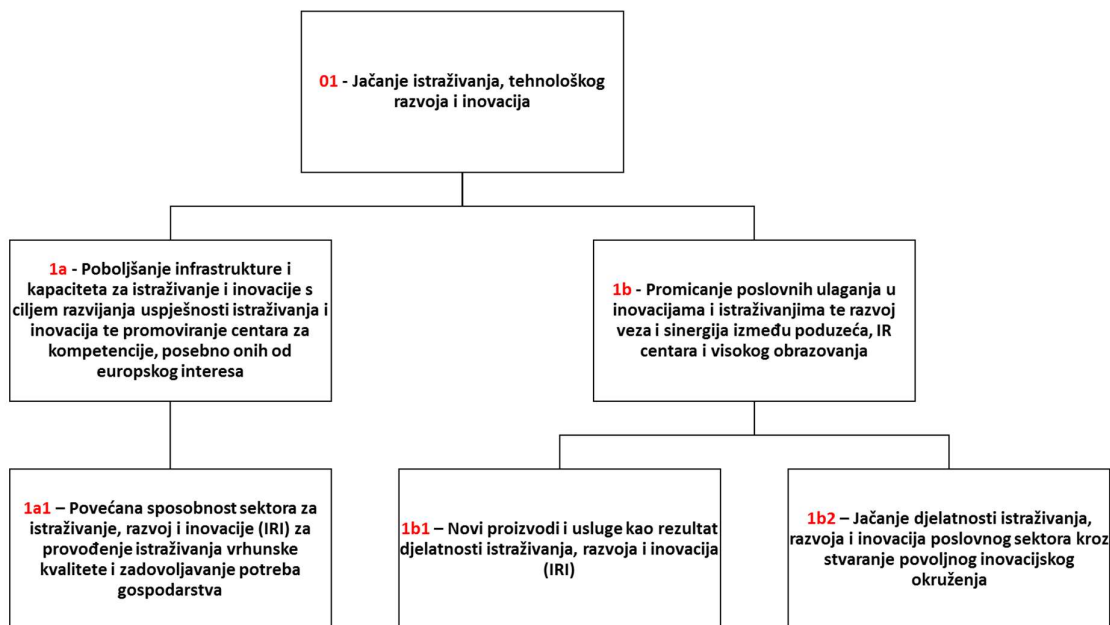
01 - Jačanje istraživanja, tehnološkog razvoja i inovacija

1a - Poboljšanje infrastrukture i kapaciteta za istraživanje i inovacije s ciljem razvijanja uspješnosti istraživanja i inovacija te promoviranje centara za kompetencije, posebno onih od europskog interesa

1b - Promicanje poslovnih ulaganja u inovacijama i istraživanjima te razvoj veza i sinergija između poduzeća, IR centara i visokog obrazovanja

1a1 – Povećana sposobnost sektora za istraživanje, razvoj i inovacije (IRI) za provođenje istraživanja vrhunske kvalitete i zadovoljavanje potreba gospodarstva

1b1 – Novi proizvodi i usluge kao rezultat djelatnosti istraživanja, razvoja i inovacija (IRI)

1b2 – Jačanje djelatnosti istraživanja, razvoja i inovacija poslovnog sektora kroz stvaranje povoljnog inovacijskog okruženja